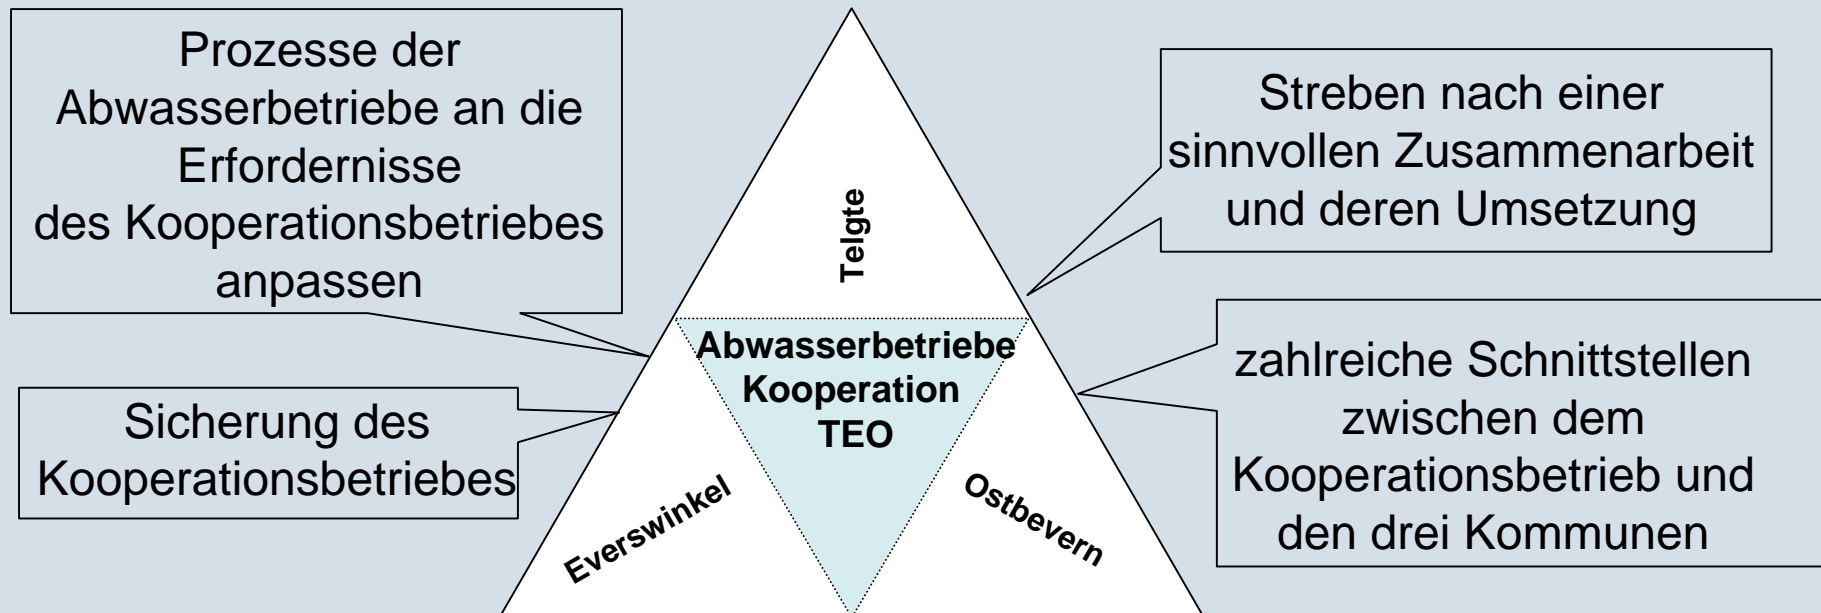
Prozesse der Abwasserbetriebe an die Erfordernisse des Kooperationsbetriebes anpassen

Streben nach einer sinnvollen Zusammenarbeit und deren Umsetzung

Telgte

Abwasserbetriebe Kooperation TEO

Sicherung des Kooperationsbetriebes

zahlreiche Schnittstellen zwischen dem Kooperationsbetrieb und den drei Kommunen

Everswinkel

Ostbevern